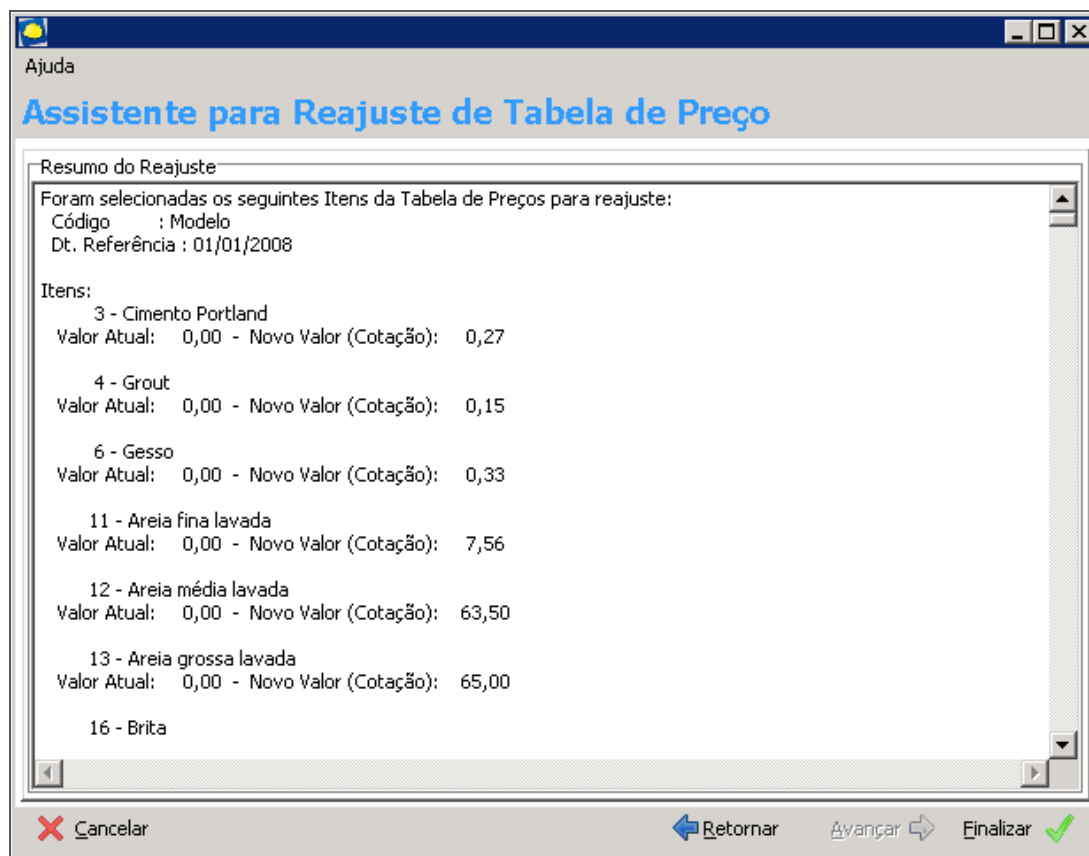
Ajuda

Assistente para Reajuste de Tabela de Preço

Resumo do Reajuste

Foram selecionadas os seguintes Itens da Tabela de Preços para reajuste:
Código : Modelo
Dt. Referência : 01/01/2008

Itens:
3 - Cimento Portland
Valor Atual: 0,00 - Novo Valor (Cotação): 0,27

4 - Grout
Valor Atual: 0,00 - Novo Valor (Cotação): 0,15

6 - Gesso
Valor Atual: 0,00 - Novo Valor (Cotação): 0,33

11 - Areia fina lavada
Valor Atual: 0,00 - Novo Valor (Cotação): 7,56

12 - Areia média lavada
Valor Atual: 0,00 - Novo Valor (Cotação): 63,50

13 - Areia grossa lavada
Valor Atual: 0,00 - Novo Valor (Cotação): 65,00

16 - Brita

Cancelar

Retornar

Avançar

Finalizar